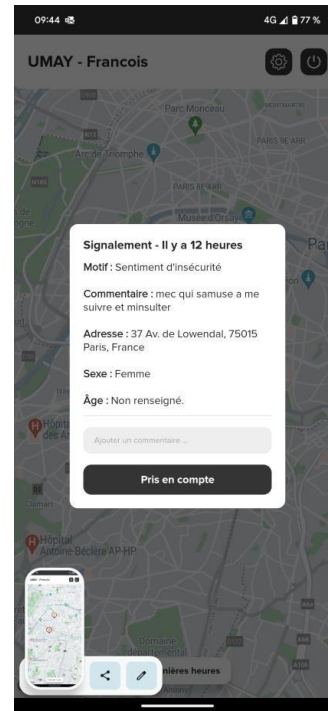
09:44
4G 77 %

UMAY - Francois

Parc Monceau
Arc de Triomphe
PARIS 8E ARR
PARIS 9E ARR
Musée d'Orsay
Par

Signalement - Il y a 12 heures

Motif : Sentiment d'insécurité

Commentaire : mec qui samuse a me suivre et minsulter

Adresse : 37 Av. de Lowendal, 75015 Paris, France

Sexe : Femme

Âge : Non renseigné.

Ajouter un commentaire ...

Pris en compte

Hôpital
Hôpital Antoine Béclère AP-HP
Domaine
nières heures